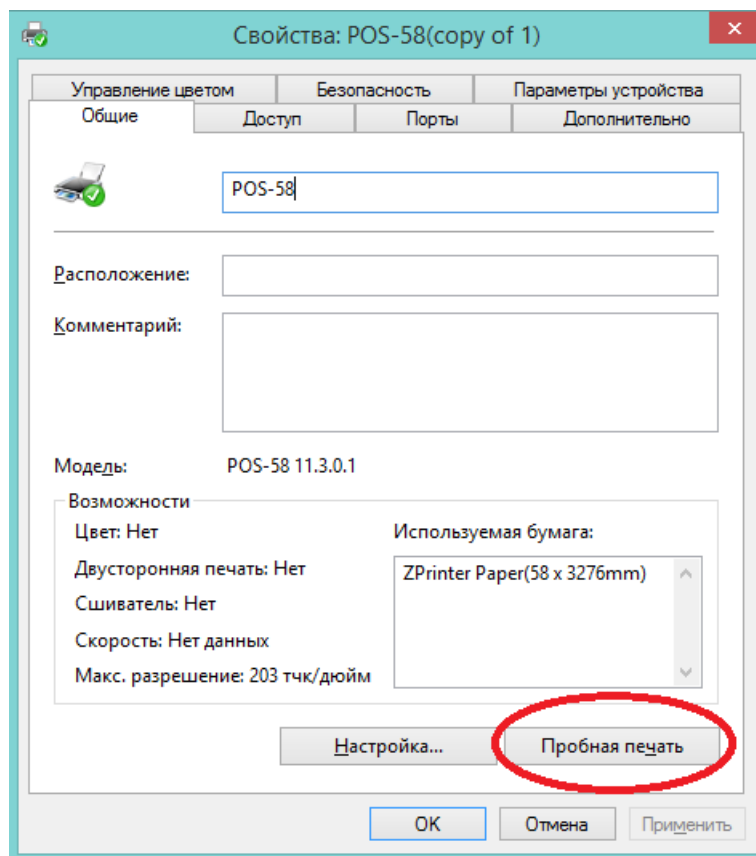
Свойства: POS-58(copy of 1)

Управление цветом | Безопасность | Параметры устройства
Общие | Доступ | Порты | Дополнительно

POS-58

Расположение:

Комментарий:

Модель: POS-58 11.3.0.1

Возможности

Цвет: Нет

Двусторонняя печать: Нет

Сшиватель: Нет

Скорость: Нет данных

Макс. разрешение: 203 тчк/дюйм

Используемая бумага:

ZPrinter Paper(58 x 3276mm)

Настройка...

Пробная печать

OK

Отмена

Применить